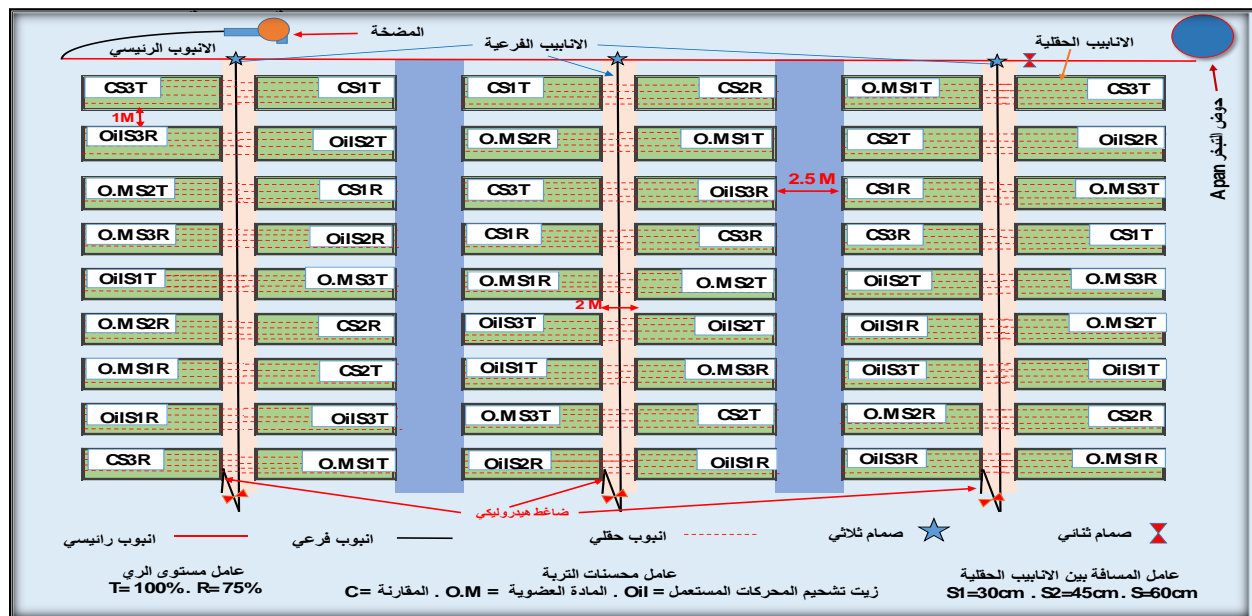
المضخة
الانبوب الرئيسي
الانابيب الفرعية
الانابيب الحقلية
حوض التبخر A pan

CS3T
CS1T
CS1T
CS2R
O.MS1T
CS3T
1M
OilS3R
OilS2T
O.MS2R
O.MS1T
CS2T
OilS2R
O.MS2T
CS1R
CS3T
OilS3R
2.5 M
CS1R
O.MS3T
O.MS3R
OilS2R
CS1R
CS3R
CS3R
CS1T
OilS1T
O.MS3T
O.MS1R
O.MS2T
OilS2T
O.MS3R
2 M
O.MS2R
CS2R
OilS3T
OilS2T
OilS1R
O.MS2T
O.MS1R
CS2T
OilS1T
O.MS3R
OilS3T
OilS1T
OilS1R
OilS3T
O.MS3T
CS2T
O.MS2R
CS2R
CS3R
O.MS1T
OilS2R
OilS1R
OilS3R
O.MS1R

ضاغط هيدروليكي

انبوب رئيسي
انبوب فرعي
انبوب حقلي
صمام ثلاثي
صمام ثنائي

عامل مستوى الري
T= 100%. R=75%

عامل محسنات التربة
زيت تشحيم المحركات المستعمل = Oil . المادة العضوية = O.M . المقارنة =C

عامل المسافة بين الانابيب الحقلية
S1=30cm . S2=45cm . S=60cm